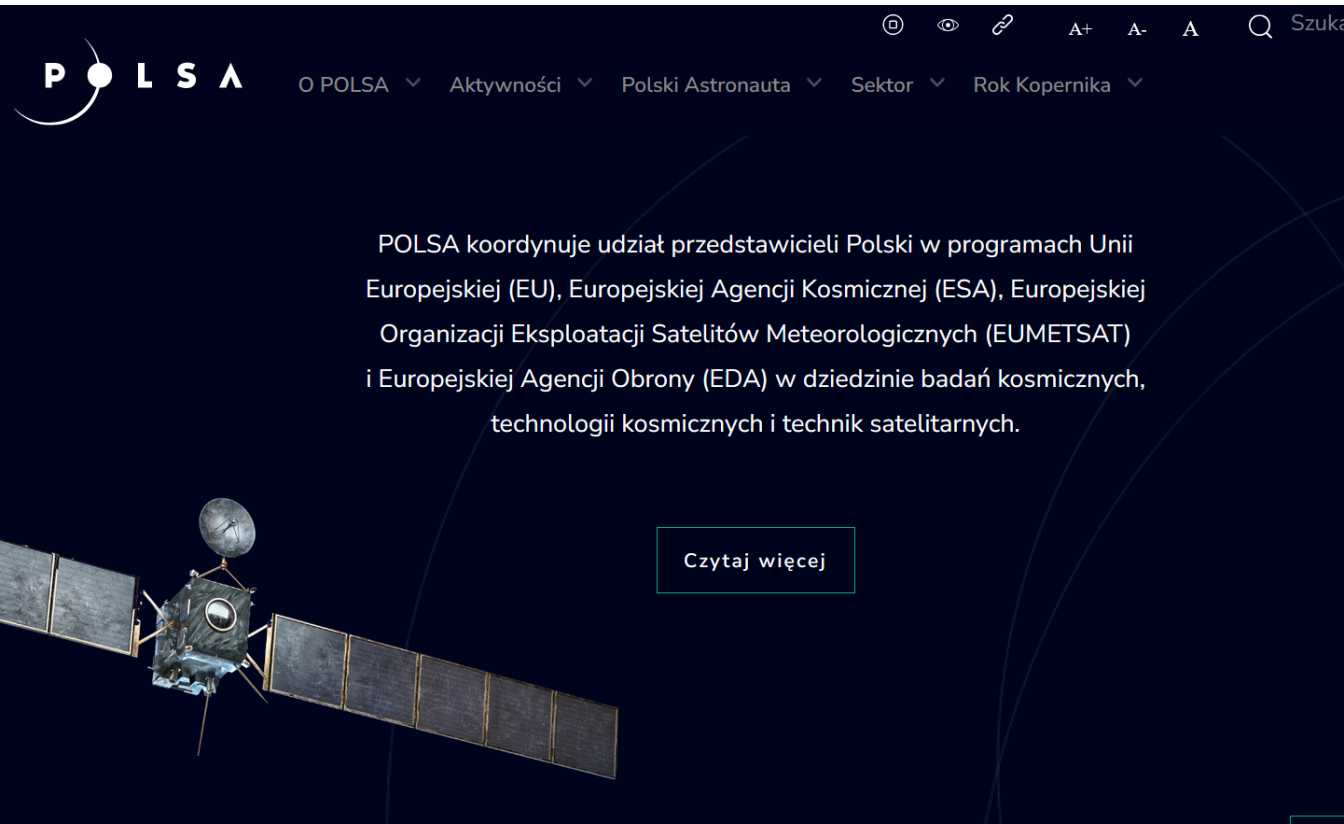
A+ A- A Szuka

P L S A

O POLSA Aktywności Polski Astronauta Sektor Rok Kopernika

POLSA koordynuje udział przedstawicieli Polski w programach Unii Europejskiej (EU), Europejskiej Agencji Kosmicznej (ESA), Europejskiej Organizacji Eksploatacji Satelitów Meteorologicznych (EUMETSAT) i Europejskiej Agencji Obrony (EDA) w dziedzinie badań kosmicznych, technologii kosmicznych i technik satelitarnych.

Czytaj więcej